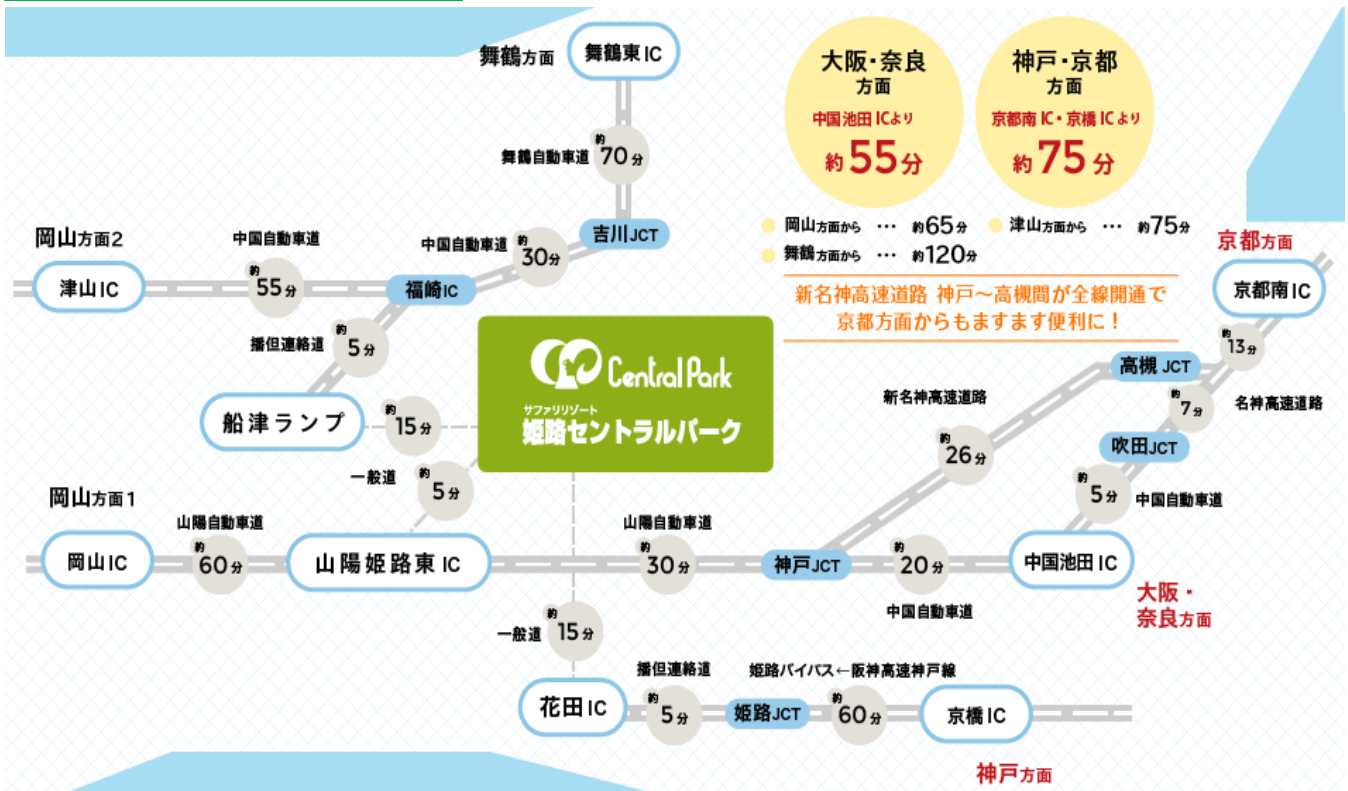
舞鶴方面
舞鶴東IC
舞鶴自動車道 約70分
吉川JCT

大阪・奈良
方面
中国池田ICより
約55分

神戸・京都
方面
京都南IC・京橋ICより
約75分

岡山方面から … 約65分
津山方面から … 約75分
舞鶴方面から … 約120分

新名神高速道路 神戸～高槻間が全線開通で京都方面からもますます便利に！

岡山方面2
津山IC
中国自動車道 約55分
福崎IC
中国自動車道 約30分
播但連絡道 約5分
船津ランプ
約15分
Central Park
サファリリゾート
姫路セントラルパーク
一般道 約5分

京都方面
京都南IC
約13分
高槻JCT
約7分
名神高速道路
新名神高速道路
約26分
吹田JCT
約5分 中国自動車道

岡山方面1
岡山IC
山陽自動車道 約60分
山陽姫路東IC
山陽自動車道 約30分
神戸JCT
約20分
中国自動車道
中国池田IC
大阪・奈良方面

一般道 約15分
花田IC
播但連絡道 約5分
姫路JCT
姫路バイパス←阪神高速神戸線 約60分
京橋IC
神戸方面